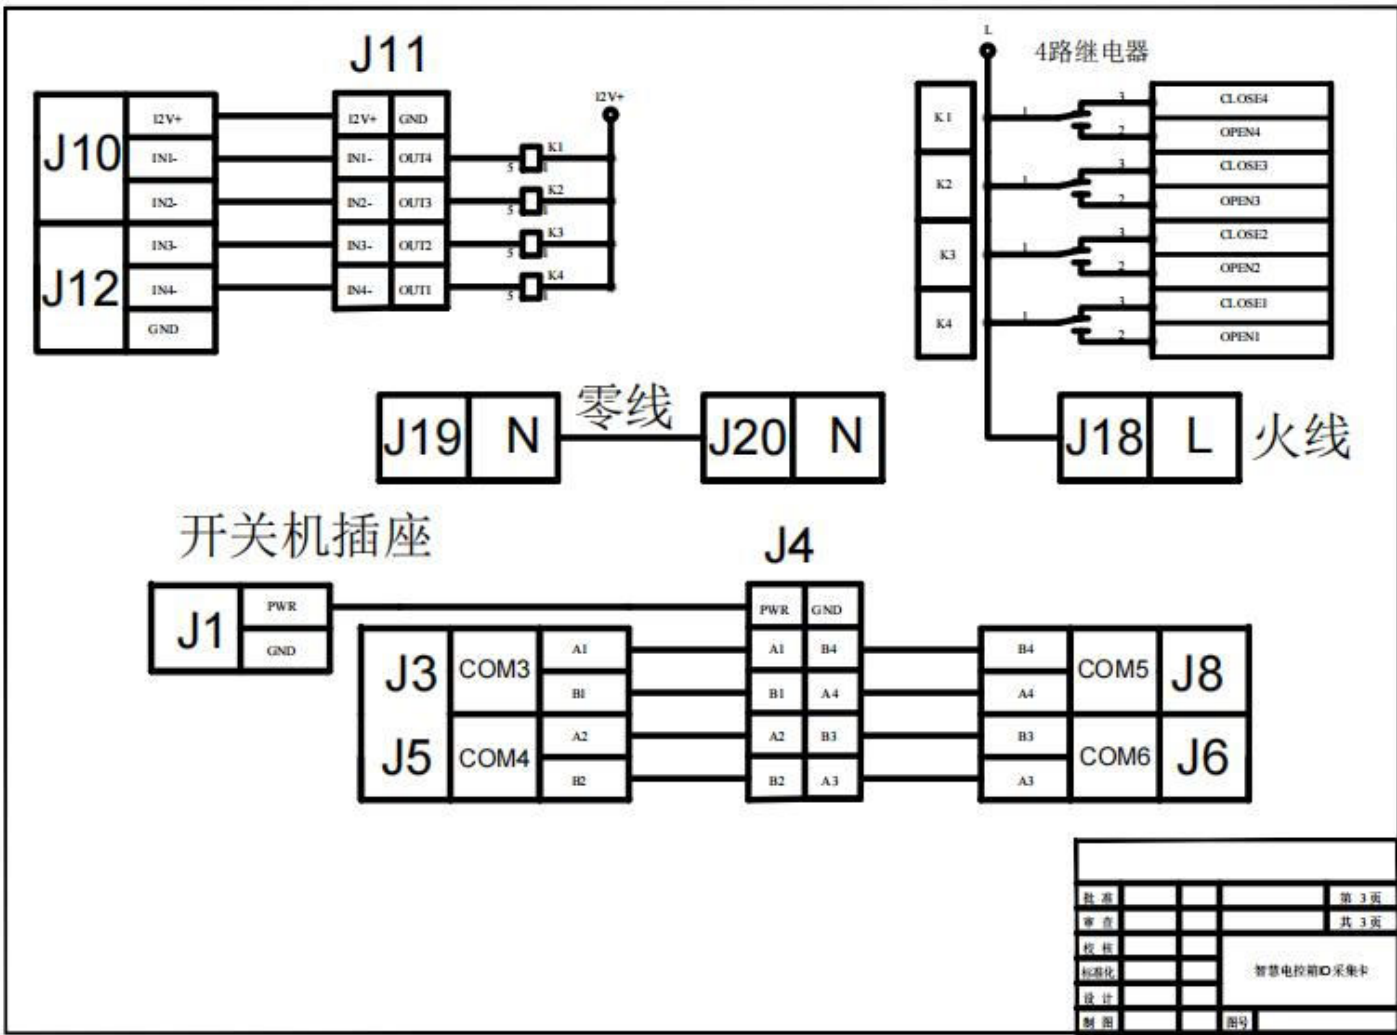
J11

J10
12V+
IN1-
IN2-

J12
IN3-
IN4-
GND

12V+ GND
IN1- OUT4
IN2- OUT3
IN3- OUT2
IN4- OUT1

12V+
K1
K2
K3
K4
5 5 5 5

L
4路继电器
K1
K2
K3
K4
CLOSE4
OPEN4
CLOSE3
OPEN3
CLOSE2
OPEN2
CLOSE1
OPEN1

J19 N 零线 J20 N

J18 L 火线

开关机插座

J4

J1
PWR
GND

PWR GND
A1 B4
B1 A4
A2 B3
B2 A3

J3 COM3
A1
B1
J5 COM4
A2
B2

B4
A4
COM5 J8
B3
A3
COM6 J6

批准
审查
校核
标准化
设计
制图
第 3 页
共 3 页
智慧电控箱IO采集卡
图号